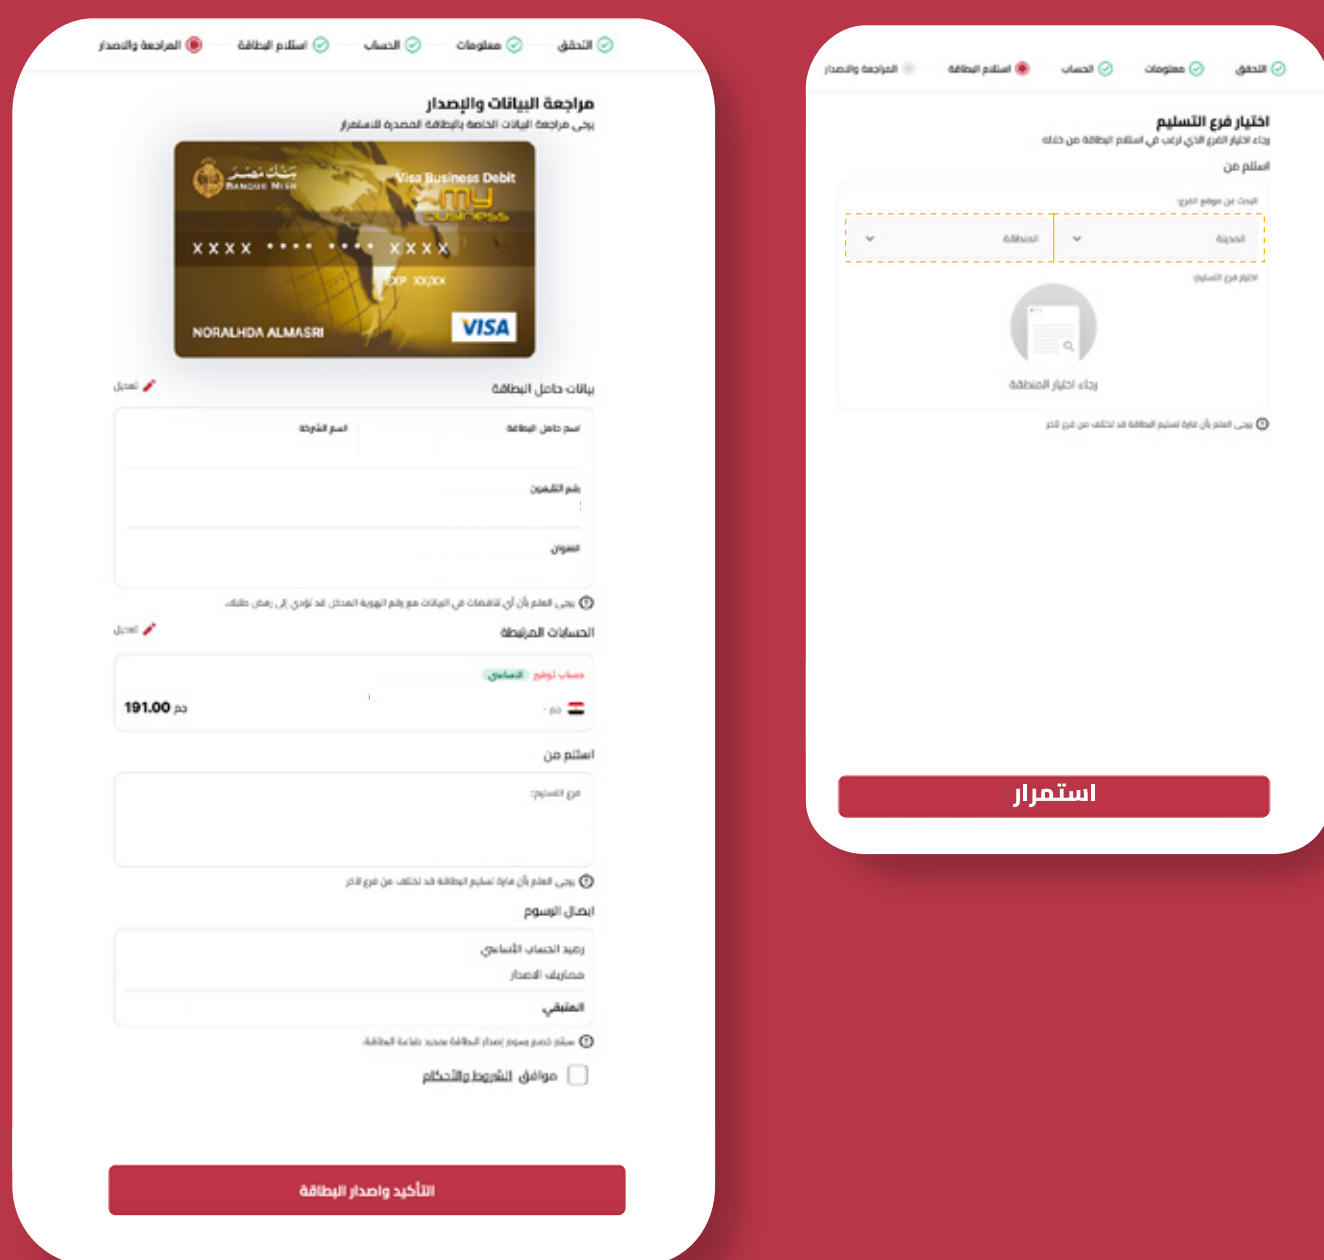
التحقق معلومات الحساب استلام البطاقة المراجعة والاصدار

مراجعة البيانات والإصدار
يرجى مراجعة البيانات الخاصة بالبطاقة المصدرة للاستمرار

بنك مصر BANQUE MISR
Visa Business Debit
my business
XXXX •••• •••• XXXX
EXP XX/XX
NORALHDA ALMASRI
VISA

بيانات حامل البطاقة
تعديل
اسم حامل البطاقة
اسم الشركة
رقم التليفون
العنوان
يرجى العلم بأن أي تناقضات في البيانات مع رقم الهوية المدخل قد تؤدي إلى رفض طلبك

الحسابات المرتبطة
تعديل
حساب توفير الاساسي
جم
191.00 جم

استلم من
فرع التسليم:
يرجى العلم بأن فترة تسليم البطاقة قد تختلف من فرع إلى اخر

ايصال الرسوم
رصيد الحساب الأساسي
مصاريف الاصدار
المتبقي
سيتم خصم رسوم إصدار البطاقة بمجرد طباعة البطاقة

موافق الشروط والأحكام

التأكيد واصدار البطاقة

التحقق معلومات الحساب استلام البطاقة المراجعة والاصدار

اختيار فرع التسليم
رجاء اختيار الفرع الذي ترغب في استلام البطاقة من خلاله
استلم من
البحث عن موقع الفرع:
المدينة
المنطقة
اختيار فرع التسليم
رجاء اختيار المنطقة
يرجى العلم بأن فترة تسليم البطاقة قد تختلف من فرع إلى اخر

استمرار